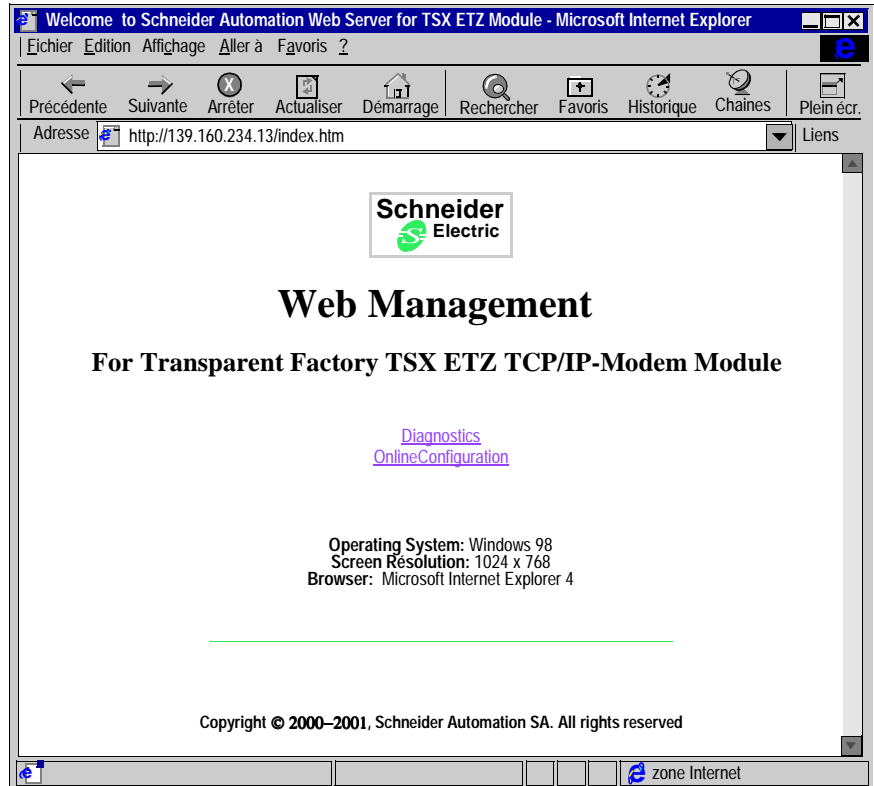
Welcome to Schneider Automation Web Server for TSX ETZ Module - Microsoft Internet Explorer

Fichier Edition Affichage Aller à Favoris ?

Précédente Suivante Arrêter Actualiser Démarrage Rechercher Favoris Historique Chaînes Plein écr.

Adresse http://139.160.234.13/index.htm Liens

Schneider Electric

Web Management

For Transparent Factory TSX ETZ TCP/IP-Modem Module

Diagnostics
OnlineConfiguration

Operating System: Windows 98
Screen Résolution: 1024 x 768
Browser: Microsoft Internet Explorer 4

Copyright © 2000–2001, Schneider Automation SA. All rights reserved

zone Internet